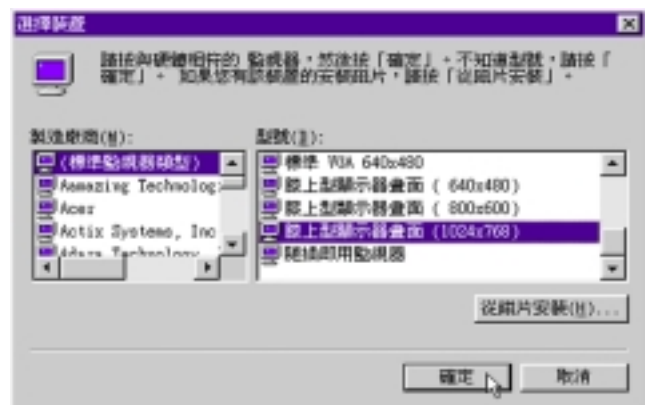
選擇裝置

請按與硬體相符的 監視器，然後按「確定」。不知道型號，請按「確定」。 如果您有該裝置的安裝磁片，請按「從磁片安裝」。

製造廠商(M):

(標準監視器類型)
Aamazing Technolog
Acer
Actix Systems, Inc
Adara Technology

型號(D):

標準 VGA 640x480
膝上型顯示器畫面 ( 640x480)
膝上型顯示器畫面 ( 800x600)
膝上型顯示器畫面 (1024x768)
隨插即用監視器

從磁片安裝(H)...

確定

取消